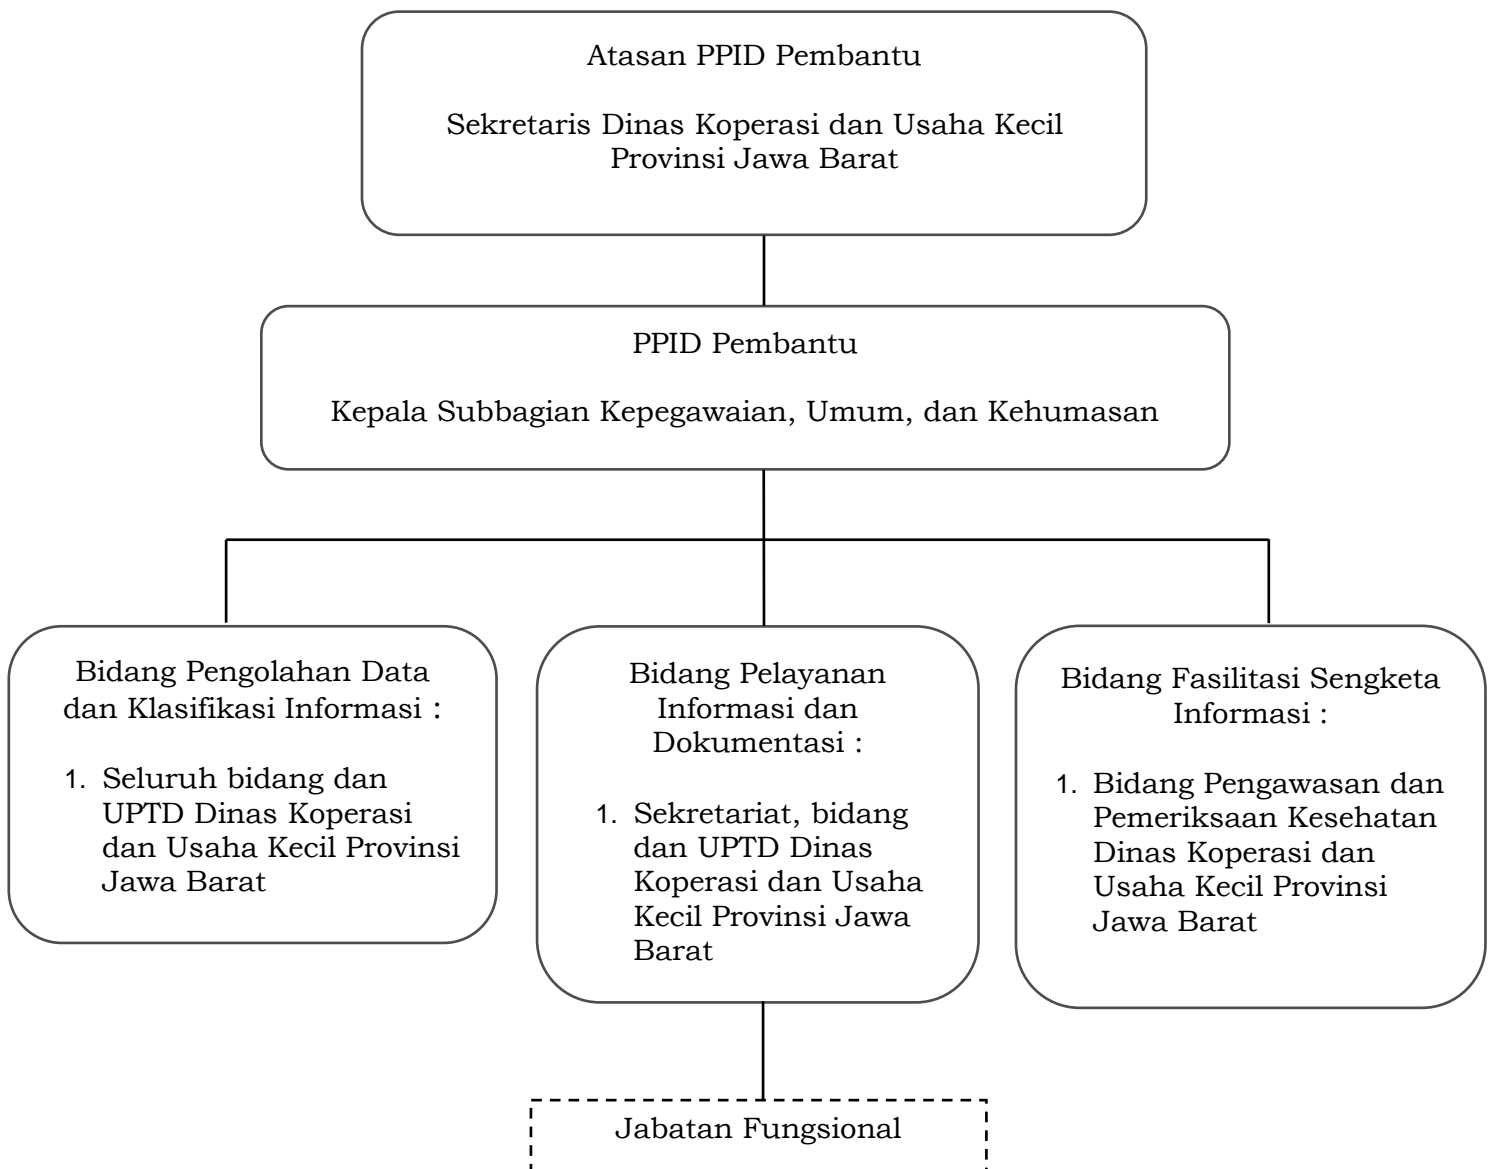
Atasan PPID Pembantu

Sekretaris Dinas Koperasi dan Usaha Kecil Provinsi Jawa Barat

PPID Pembantu

Kepala Subbagian Kepegawaian, Umum, dan Kehumasan

Bidang Pengolahan Data dan Klasifikasi Informasi :

1. Seluruh bidang dan UPTD Dinas Koperasi dan Usaha Kecil Provinsi Jawa Barat

Bidang Pelayanan Informasi dan Dokumentasi :

1. Sekretariat, bidang dan UPTD Dinas Koperasi dan Usaha Kecil Provinsi Jawa Barat

Bidang Fasilitasi Sengketa Informasi :

1. Bidang Pengawasan dan Pemeriksaan Kesehatan Dinas Koperasi dan Usaha Kecil Provinsi Jawa Barat

Jabatan Fungsional